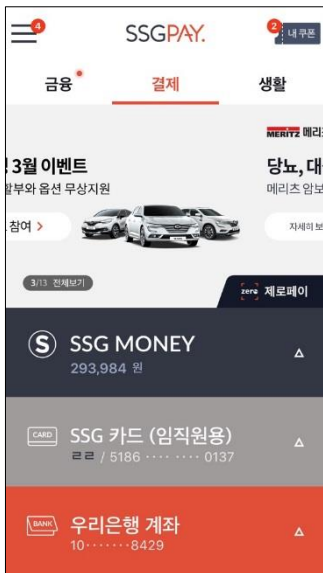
4
SSGPAY.
2 내 쿠폰

금융
결제
생활

3월 이벤트
할부와 옵션 무상지원
참여 >

MERITZ 메리
당뇨, 대
메리츠 암보
자세히 보

3/13 전체보기

zero 제로페이

S SSG MONEY
293,984 원

CARD SSG 카드 (임직원용)
ㄹㄹ / 5186 ···· ···· 0137

BANK 우리은행 계좌
10·······8429